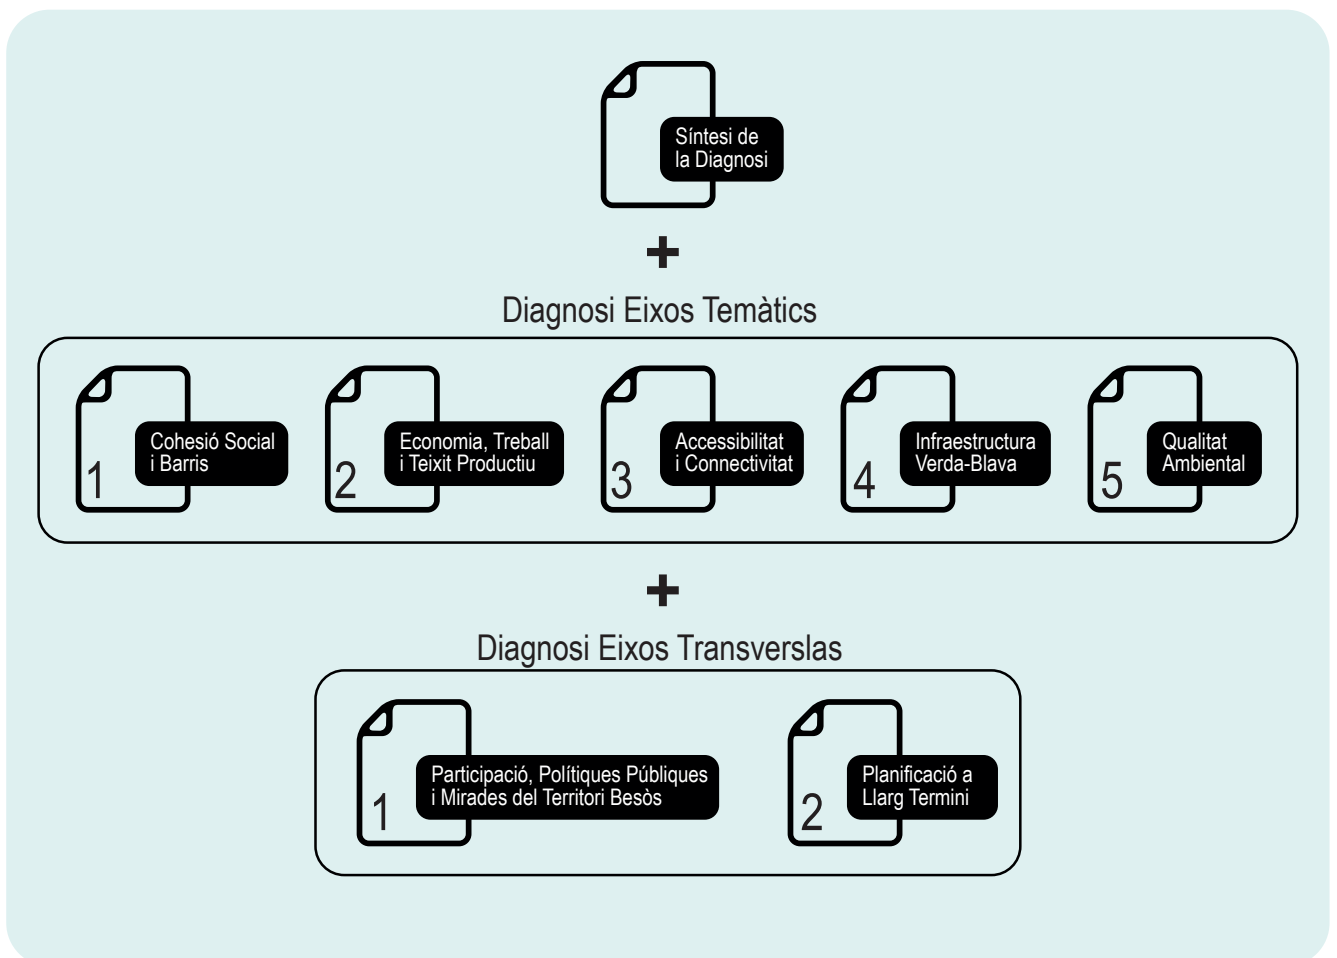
Síntesi de la Diagnosi

+

Diagnosi Eixos Temàtics

1 Cohesió Social i Barris

2 Economia, Treball i Teixit Productiu

3 Accessibilitat i Connectivitat

4 Infraestructura Verda-Blava

5 Qualitat Ambiental

+

Diagnosi Eixos Transverslas

1 Participació, Polítiques Públiques i Mirades del Territori Besòs

2 Planificació a Llarg Termini